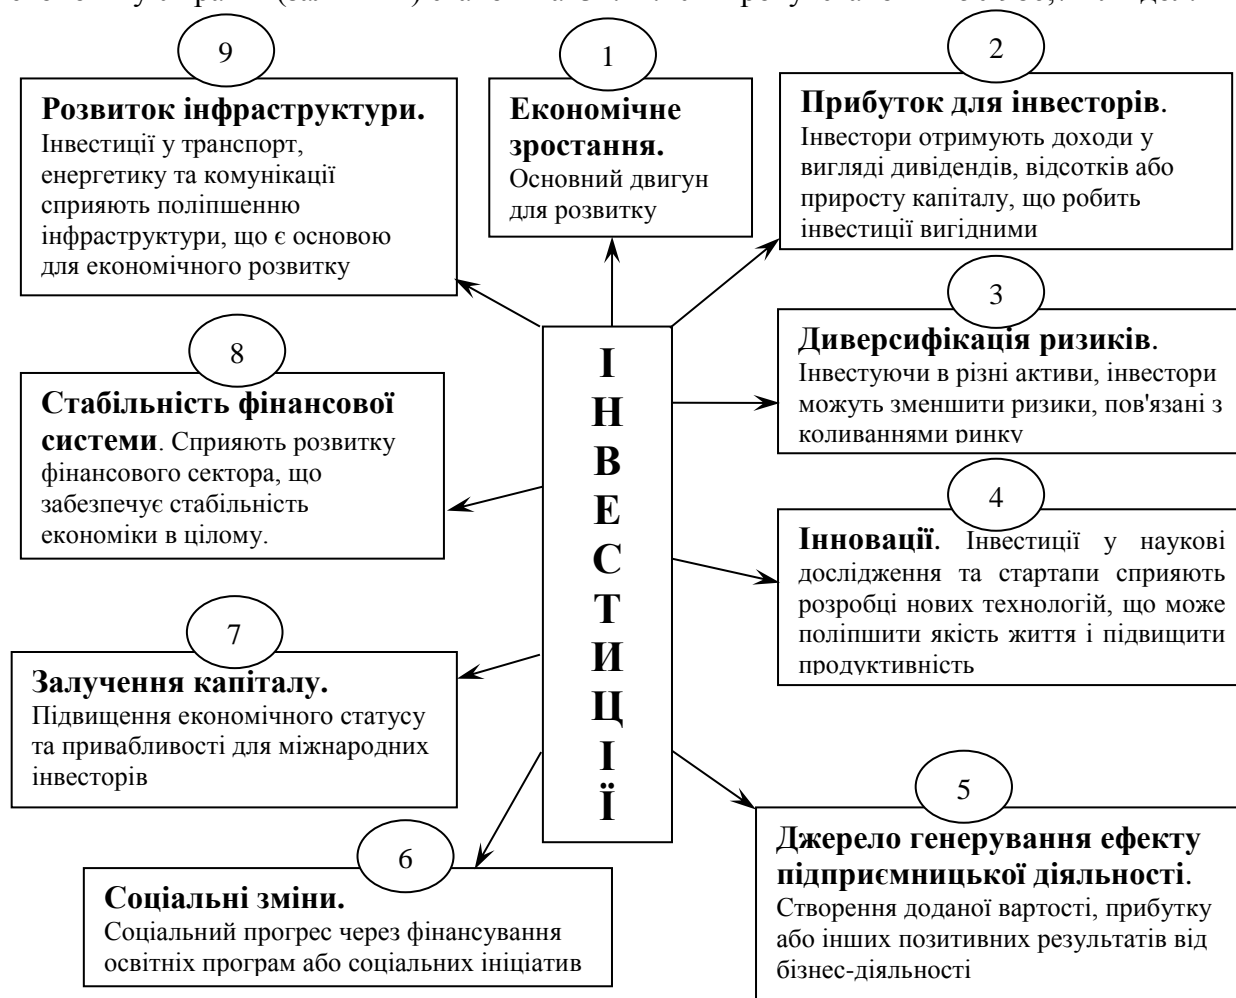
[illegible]

9

**Розвиток інфраструктури.** Інвестиції у транспорт, енергетику та комунікації сприяють поліпшенню інфраструктури, що є основою для економічного розвитку

1

**Економічне зростання.** Основний двигун для розвитку

2

**Прибуток для інвесторів**. Інвестори отримують доходи у вигляді дивідендів, відсотків або приросту капіталу, що робить інвестиції вигідними

І Н В Е С Т И Ц І Ї

8

**Стабільність фінансової системи**. Сприяють розвитку фінансового сектора, що забезпечує стабільність економіки в цілому.

3

**Диверсифікація ризиків**. Інвестуючи в різні активи, інвестори можуть зменшити ризики, пов'язані з коливаннями ринку

4

**Інновації**. Інвестиції у наукові дослідження та стартапи сприяють розробці нових технологій, що може поліпшити якість життя і підвищити продуктивність

7

**Залучення капіталу.** Підвищення економічного статусу та привабливості для міжнародних інвесторів

5

**Джерело генерування ефекту підприємницької діяльності**. Створення доданої вартості, прибутку або інших позитивних результатів від бізнес-діяльності

6

**Соціальні зміни.** Соціальний прогрес через фінансування освітніх програм або соціальних ініціатив